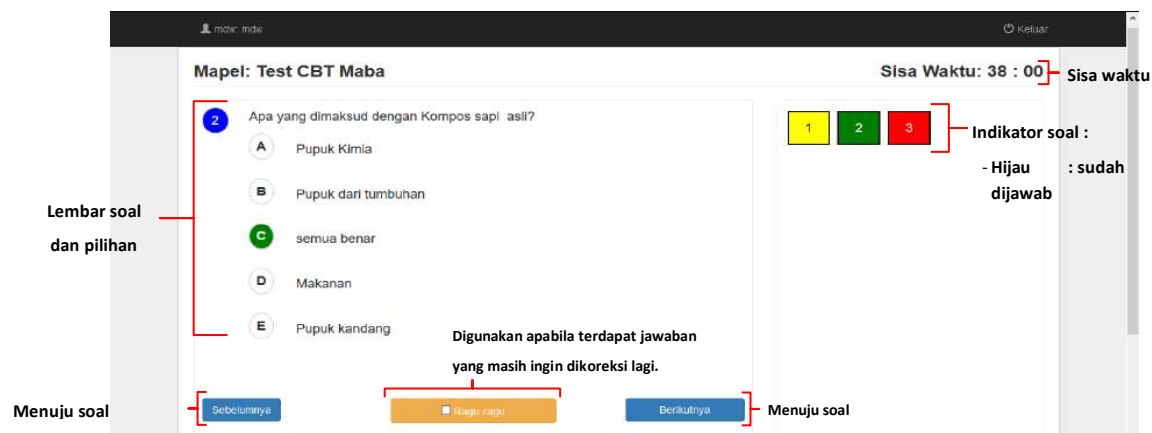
mdw mdw

Keluar

Mapel: Test CBT Maba

Sisa Waktu: 38 : 00

Sisa waktu

2

Apa yang dimaksud dengan Kompos sapi asli?

A Pupuk Kimia

B Pupuk dari tumbuhan

C semua benar

D Makanan

E Pupuk kandang

1 2 3

Indikator soal :

- Hijau : sudah dijawab

Lembar soal dan pilihan

Digunakan apabila terdapat jawaban yang masih ingin dikoreksi lagi.

Menuju soal

Sebelumnya

Ragu-ragu

Berikutnya

Menuju soal